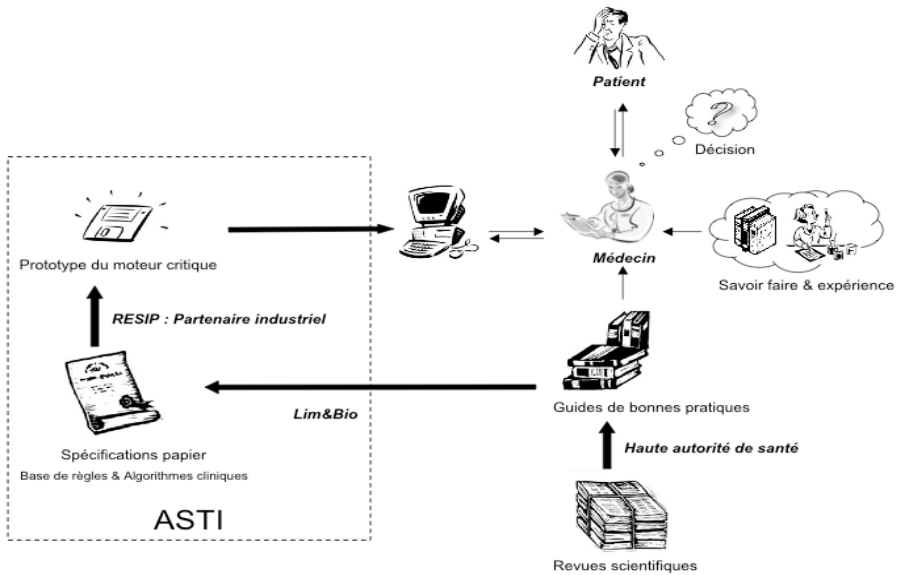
Patient

Décision

Prototype du moteur critique

Médecin

Savoir faire & expérience

RESIP : Partenaire industriel

Lim&Bio

Guides de bonnes pratiques

Spécifications papier
Base de règles & Algorithmes cliniques

Haute autorité de santé

ASTI

Revues scientifiques